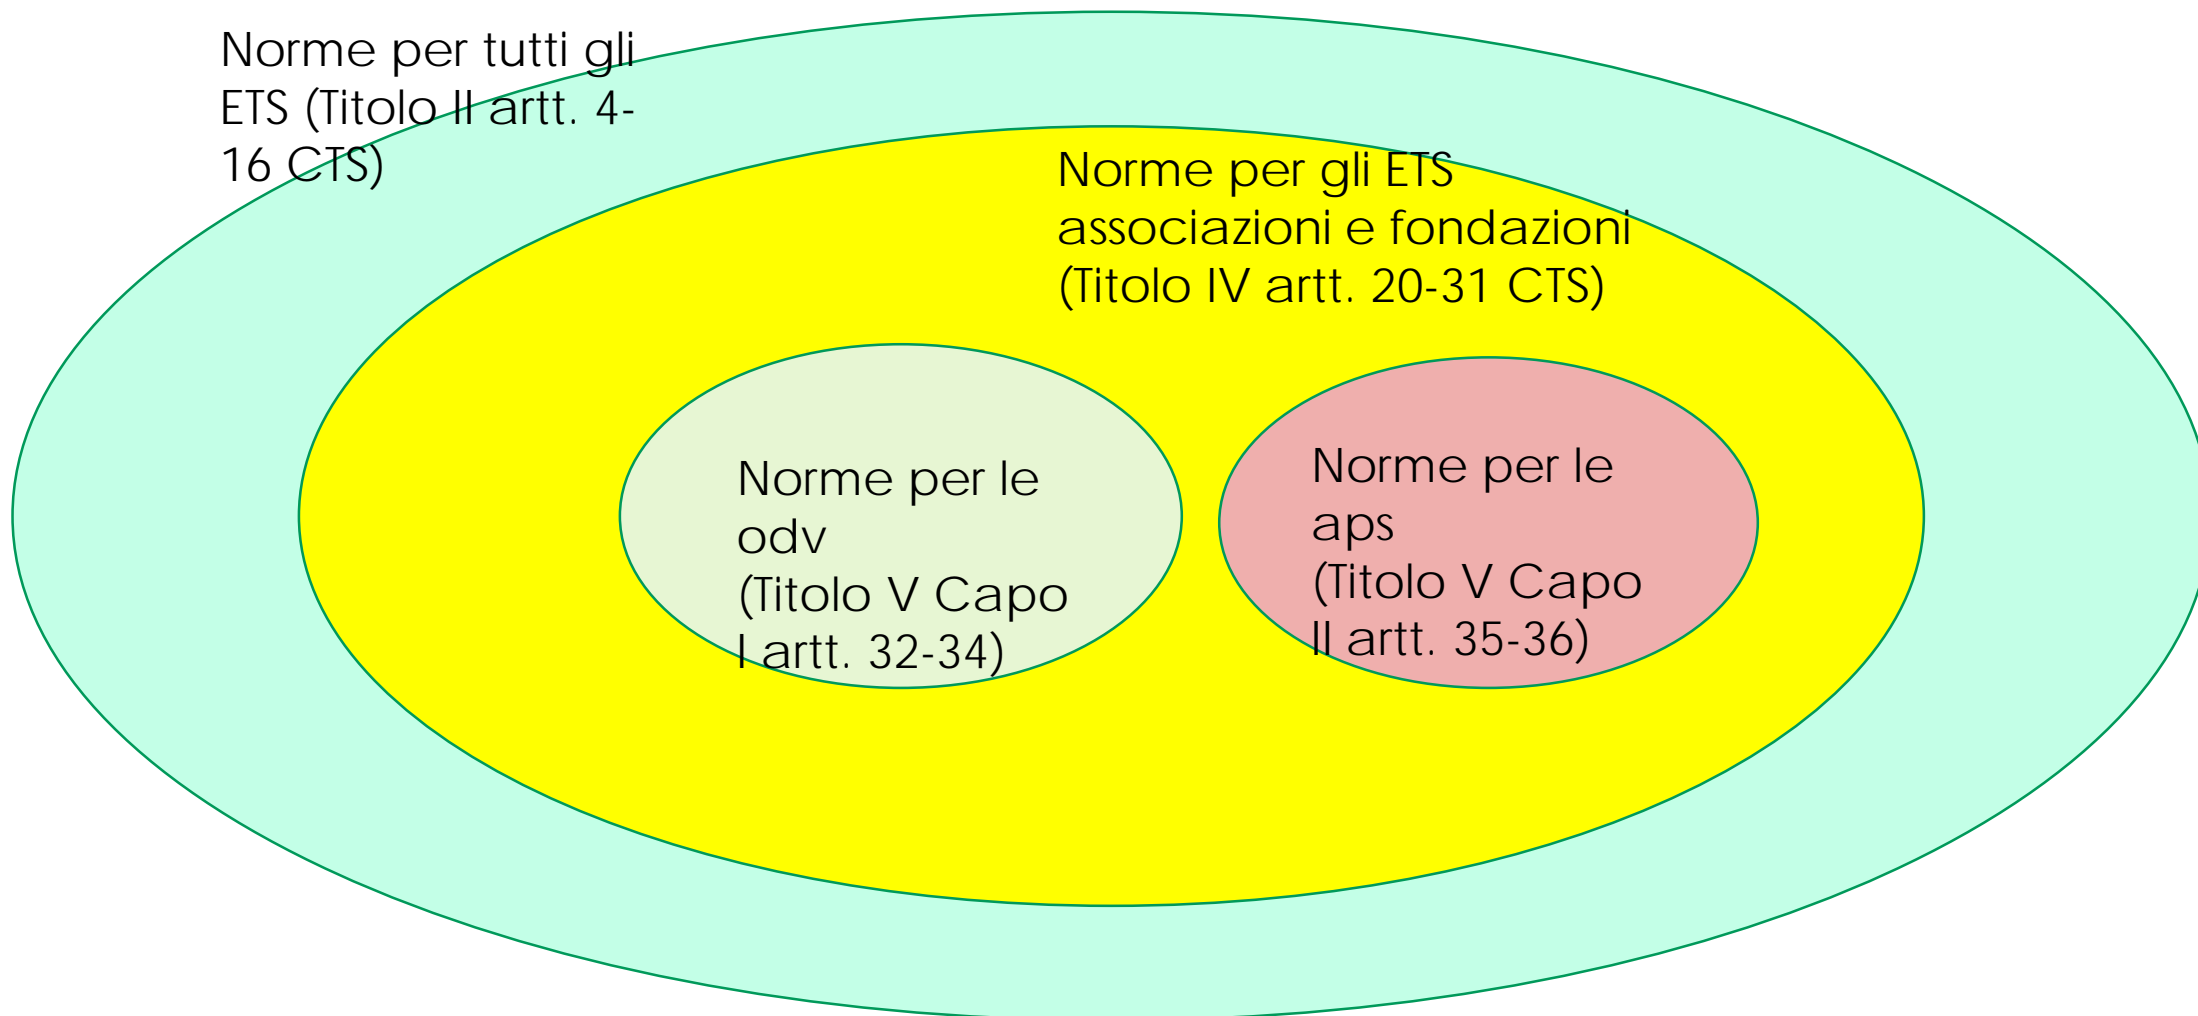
Norme per tutti gli ETS (Titolo II artt. 4-16 CTS)

Norme per gli ETS associazioni e fondazioni (Titolo IV artt. 20-31 CTS)

Norme per le odv (Titolo V Capo I artt. 32-34)

Norme per le aps (Titolo V Capo II artt. 35-36)